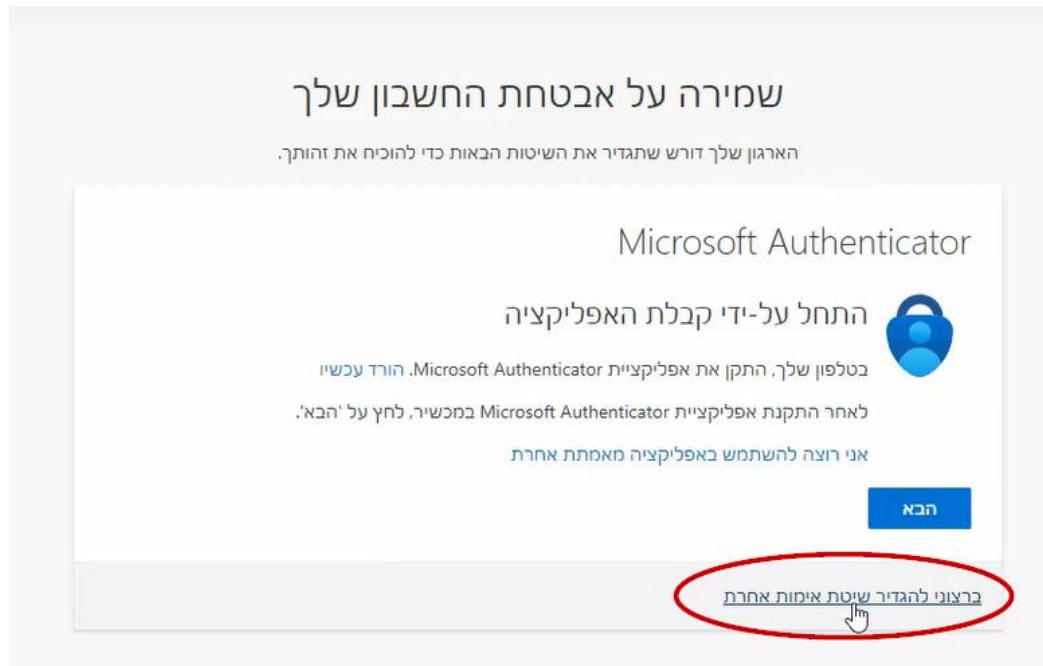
שמירה על אבטחת החשבון שלך

הארגון שלך דורש שתגדיר את השיטות הבאות כדי להוכיח את זהותך.

Microsoft Authenticator

התחל על-ידי קבלת האפליקציה

בטלפון שלך, התקן את אפליקציית Microsoft Authenticator. הורד עכשיו

לאחר התקנת אפליקציית Microsoft Authenticator במכשיר, לחץ על 'הבא'.

אני רוצה להשתמש באפליקציה מאמתת אחרת

הבא

ברצוני להגדיר שיטת אימות אחרת